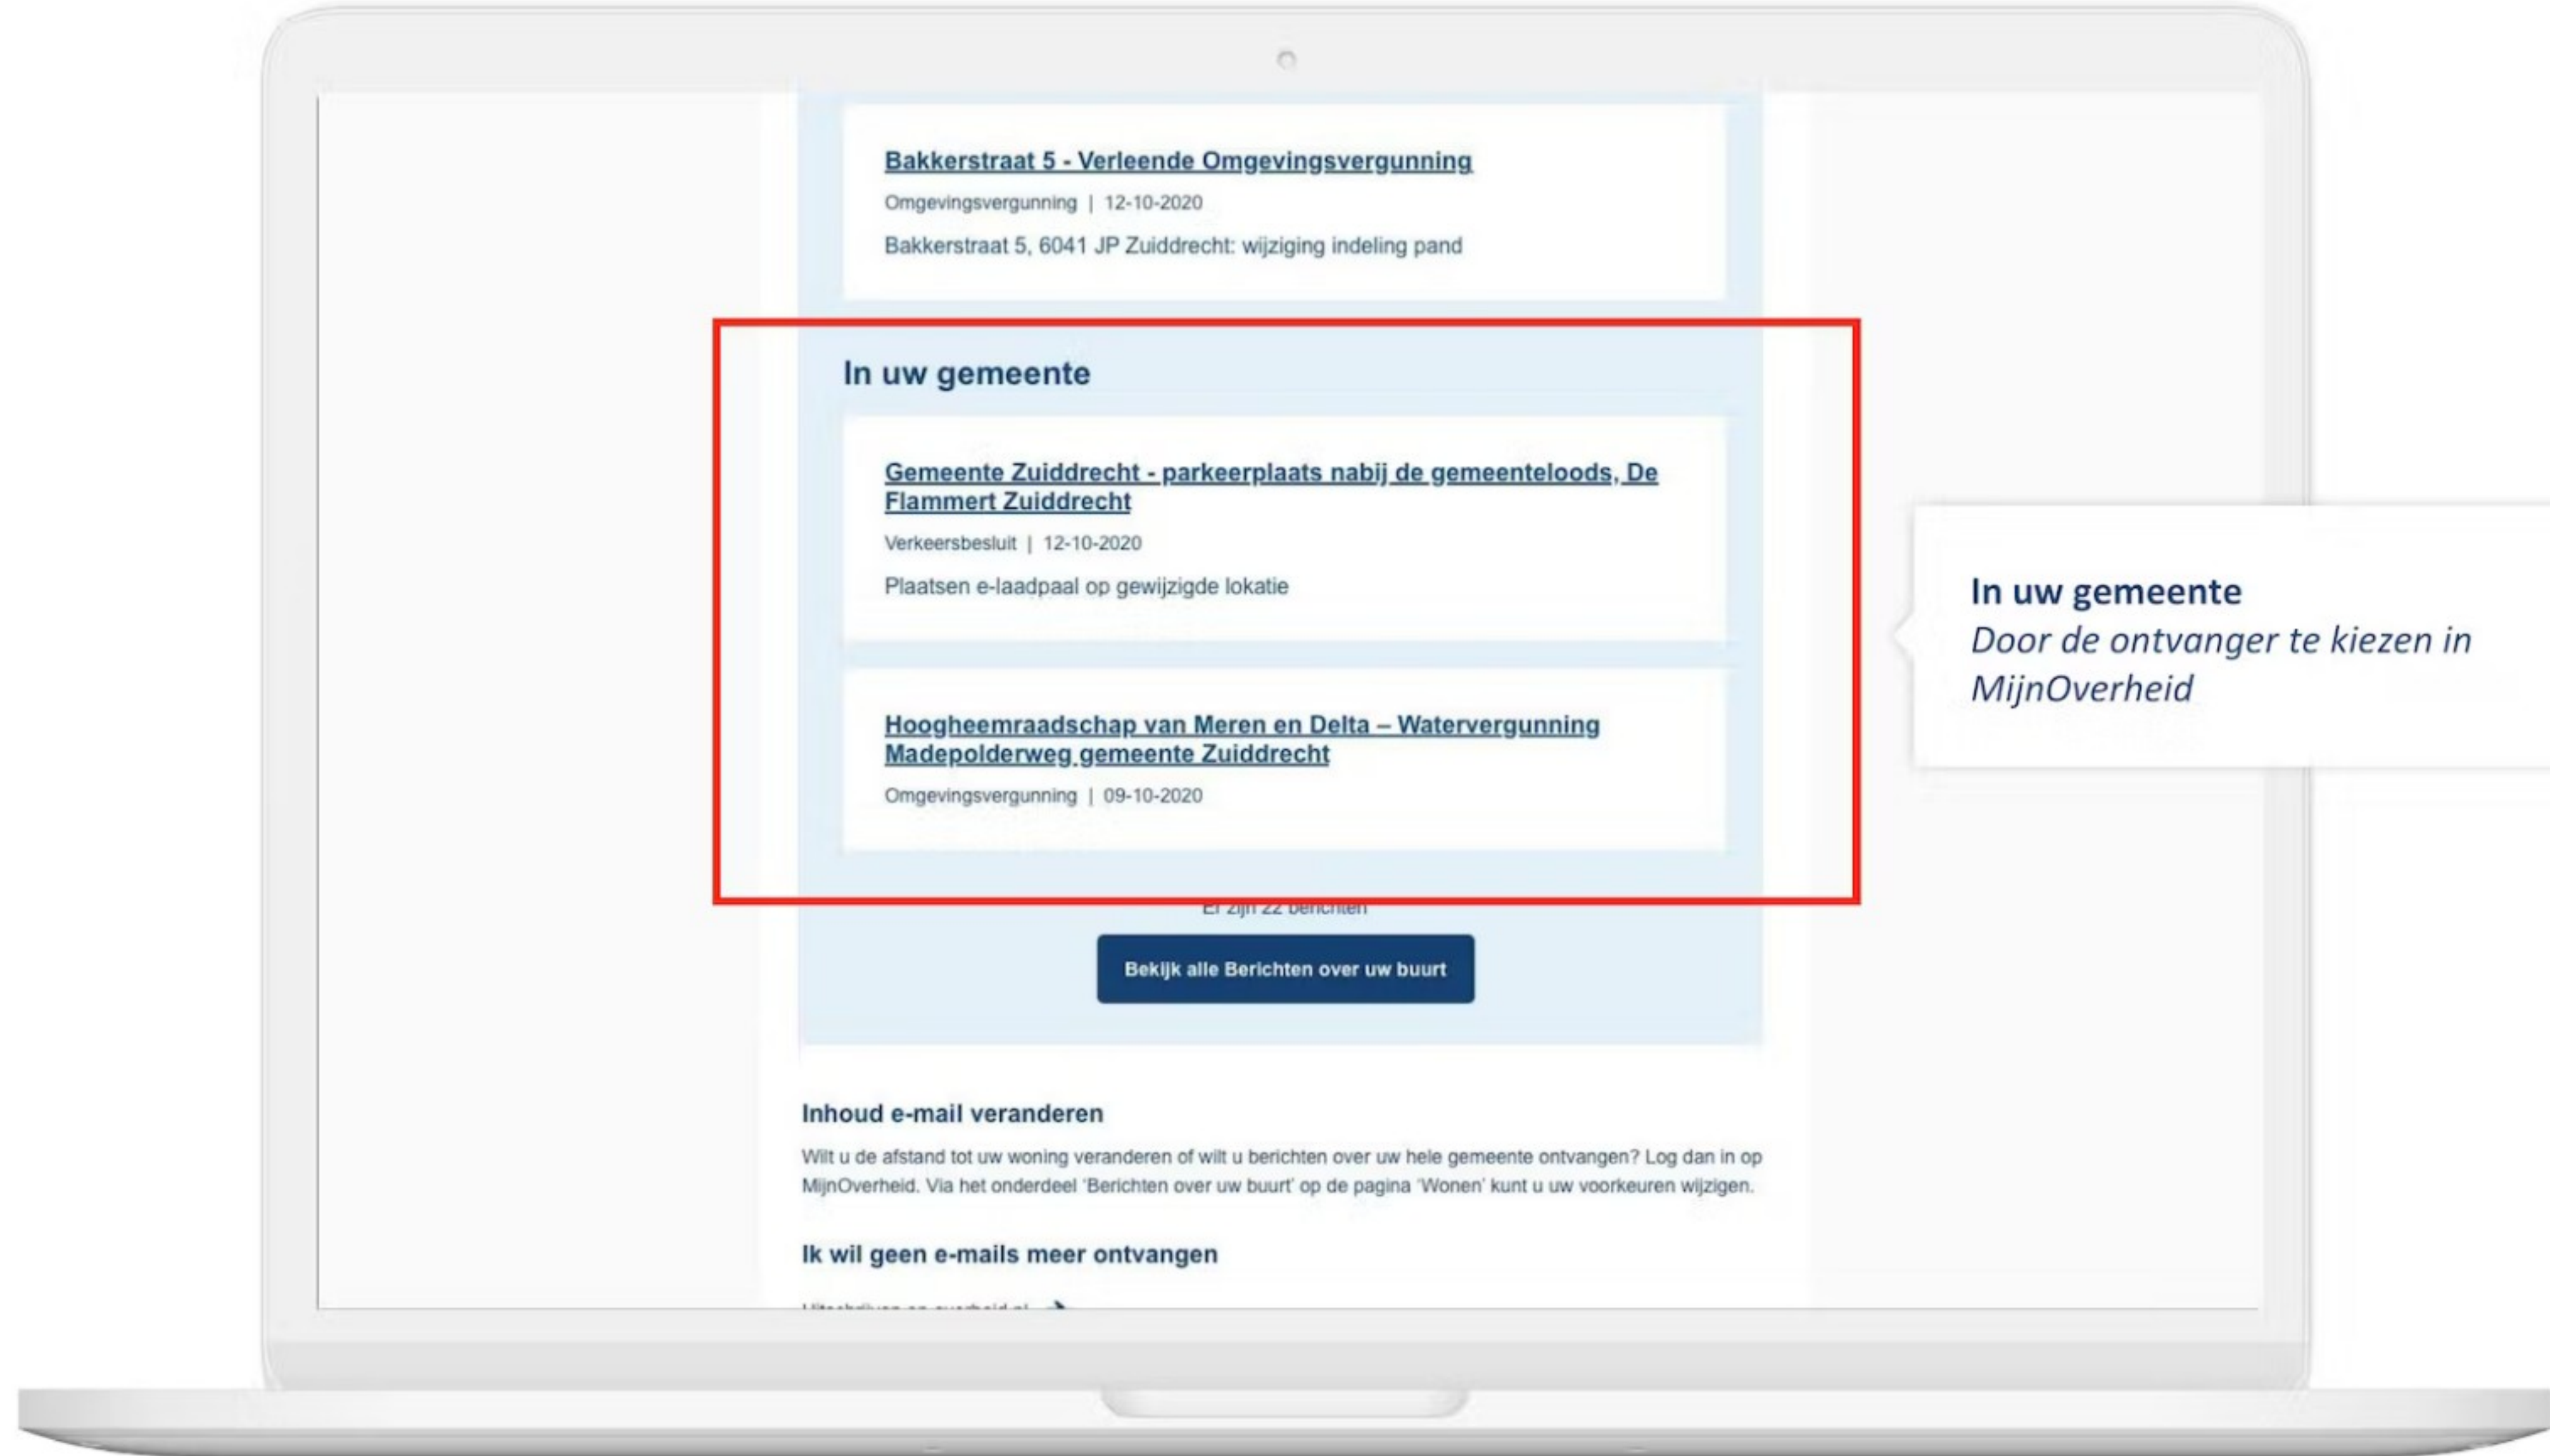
Bakkerstraat 5 - Verleende Omgevingsvergunning

Omgevingsvergunning | 12-10-2020

Bakkerstraat 5, 6041 JP Zuiddrecht: wijziging indeling pand

In uw gemeente

Gemeente Zuiddrecht - parkeerplaats nabij de gemeenteloods, De Flammert Zuiddrecht

Verkeersbesluit | 12-10-2020

Plaatsen e-laadpaal op gewijzigde lokatie

Hoogheemraadschap van Meren en Delta – Watervergunning Madepolderweg gemeente Zuiddrecht

Omgevingsvergunning | 09-10-2020

Er zijn 22 berichten

Bekijk alle Berichten over uw buurt

In uw gemeente
Door de ontvanger te kiezen in MijnOverheid

Inhoud e-mail veranderen

Wilt u de afstand tot uw woning veranderen of wilt u berichten over uw hele gemeente ontvangen? Log dan in op MijnOverheid. Via het onderdeel 'Berichten over uw buurt' op de pagina 'Wonen' kunt u uw voorkeuren wijzigen.

Ik wil geen e-mails meer ontvangen

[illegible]